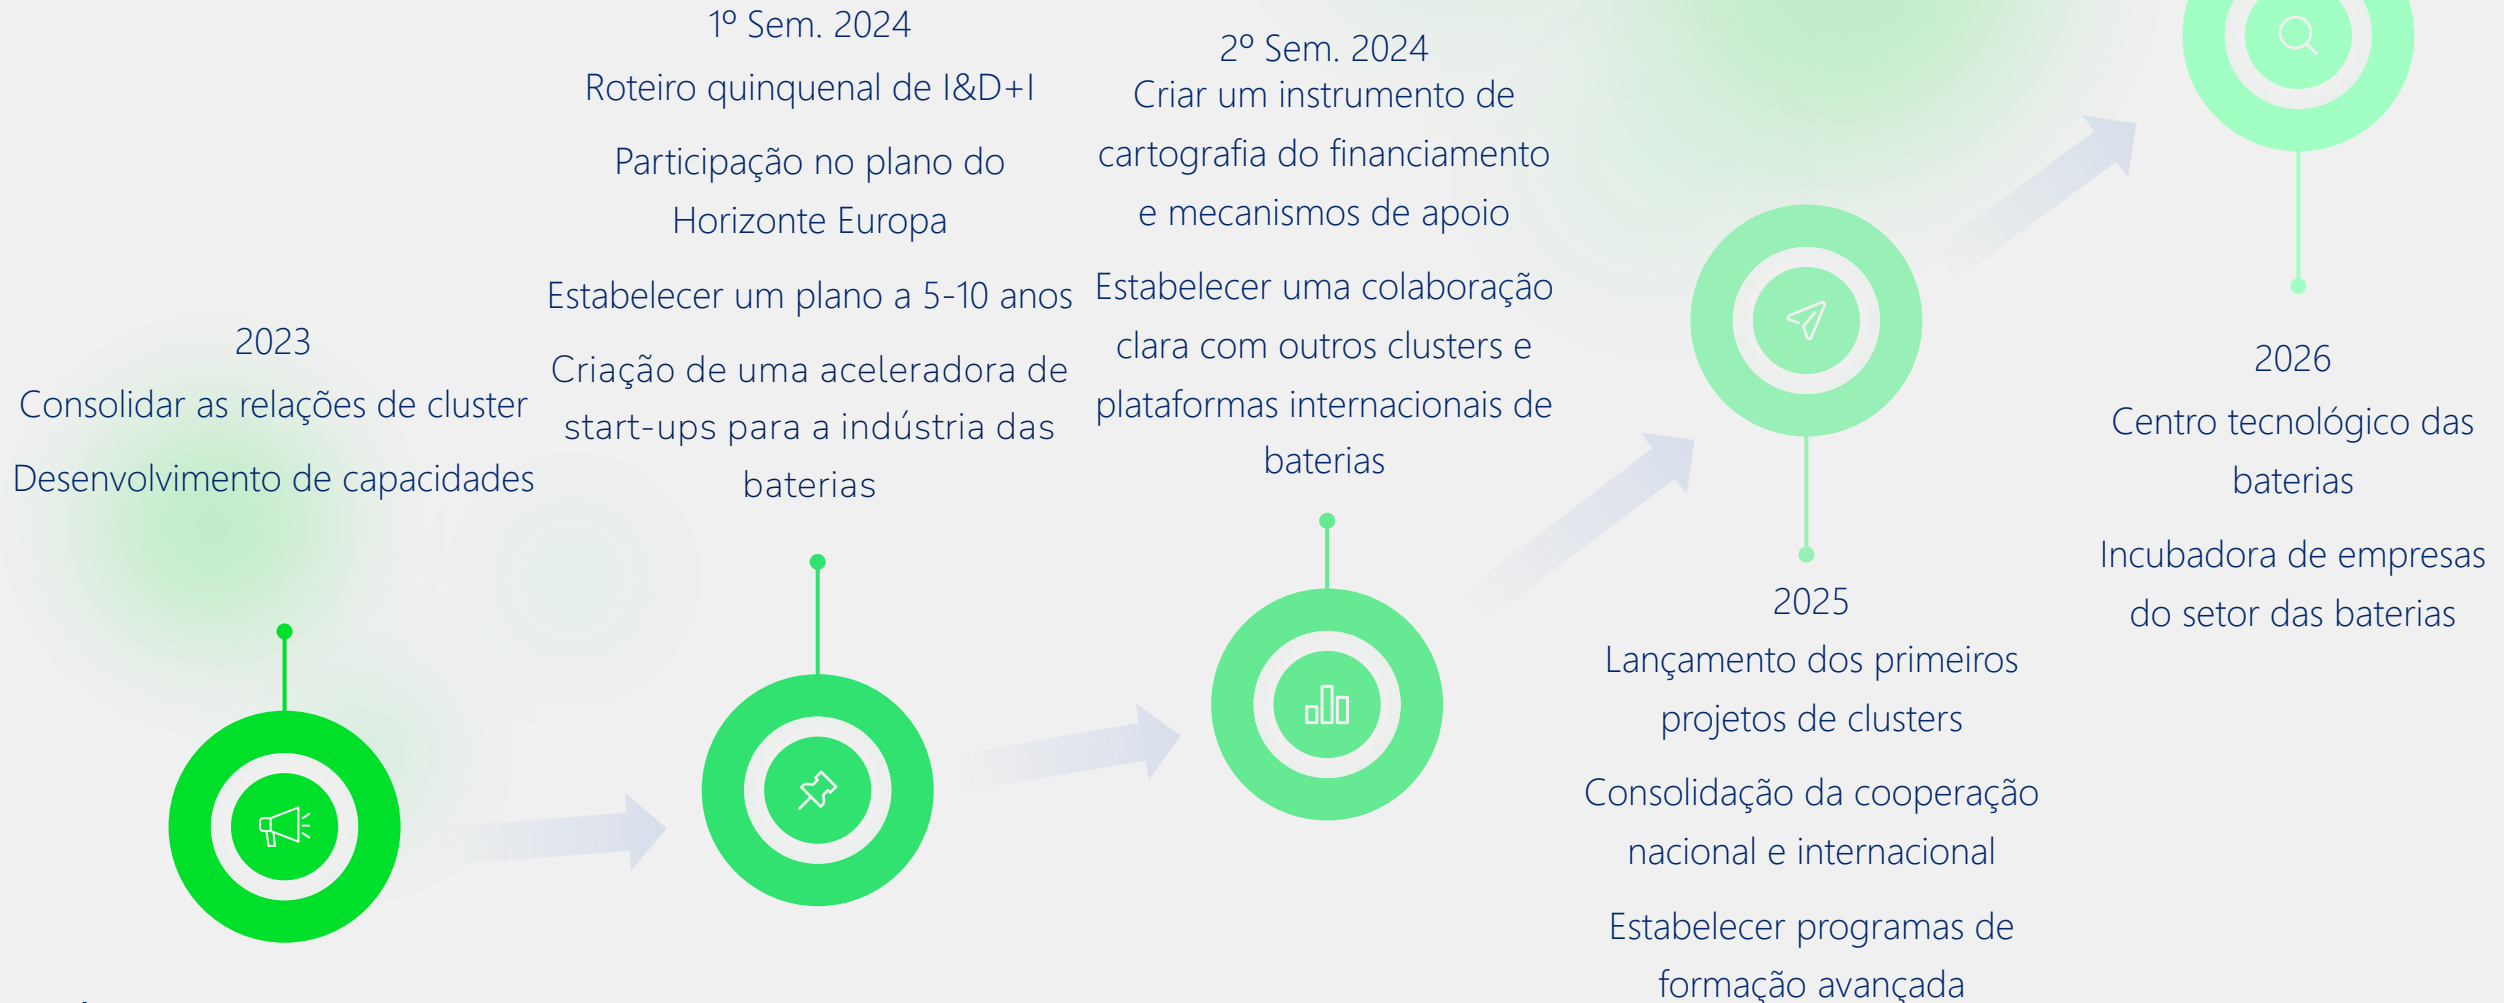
2023
Consolidar as relações de cluster
Desenvolvimento de capacidades

1º Sem. 2024
Roteiro quinquenal de I&D+I
Participação no plano do Horizonte Europa
Estabelecer um plano a 5-10 anos
Criação de uma aceleradora de start-ups para a indústria das baterias

2º Sem. 2024
Criar um instrumento de cartografia do financiamento e mecanismos de apoio
Estabelecer uma colaboração clara com outros clusters e plataformas internacionais de baterias

2025
Lançamento dos primeiros projetos de clusters
Consolidação da cooperação nacional e internacional
Estabelecer programas de formação avançada

2026
Centro tecnológico das baterias
Incubadora de empresas do setor das baterias